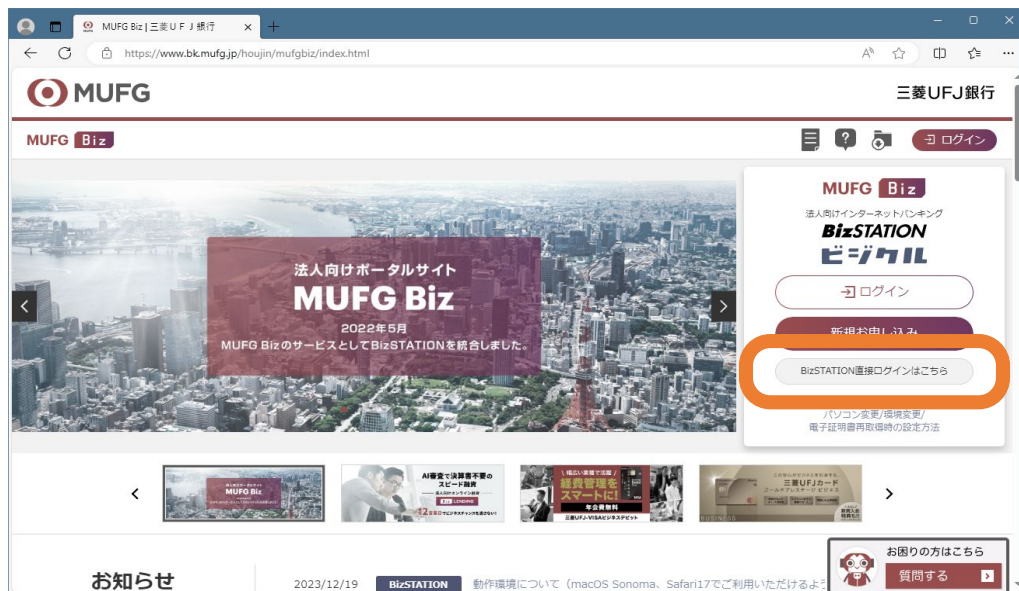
MUFG Biz | 三菱ＵＦＪ銀行

https://www.bk.mufg.jp/houjin/mufgbiz/index.html

MUFG

三菱UFJ銀行

MUFG Biz

ログイン

法人向けポータルサイト
MUFG Biz
2022年5月
MUFG BizのサービスとしてBizSTATIONを統合しました。

MUFG Biz
法人向けインターネットバンキング
BizSTATION
ビジクル

ログイン

新規お申し込み

BizSTATION直接ログインはこちら

パソコン変更/環境変更/
電子証明書再取得時の設定方法

MUFG Biz

AI審査で決算書不要の
スピード融資

経費管理を
スマートに!
年会費無料
三菱UFJ-VISAビジネスデビット

三菱UFJカード

お困りの方はこちら
質問する

お知らせ

2023/12/19 BizSTATION 動作環境について（macOS Sonoma、Safari17でご利用いただけるよう